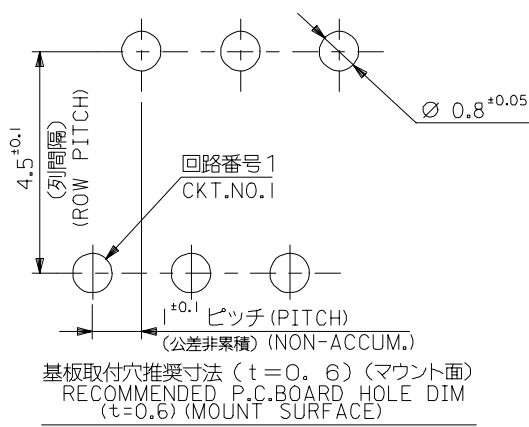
$\varnothing\ 0.8^{\pm0.05}$

$4.5^{\pm0.1}$
(列間隔)
(ROW PITCH)

回路番号1
CKT.NO.1

$1^{\pm0.1}$ ピッチ(PITCH)
(公差非累積)(NON-ACCUM.)

基板取付穴推奨寸法（t＝0．6）(マウント面)
RECOMMENDED P.C.BOARD HOLE DIM
(t=0.6)(MOUNT SURFACE)